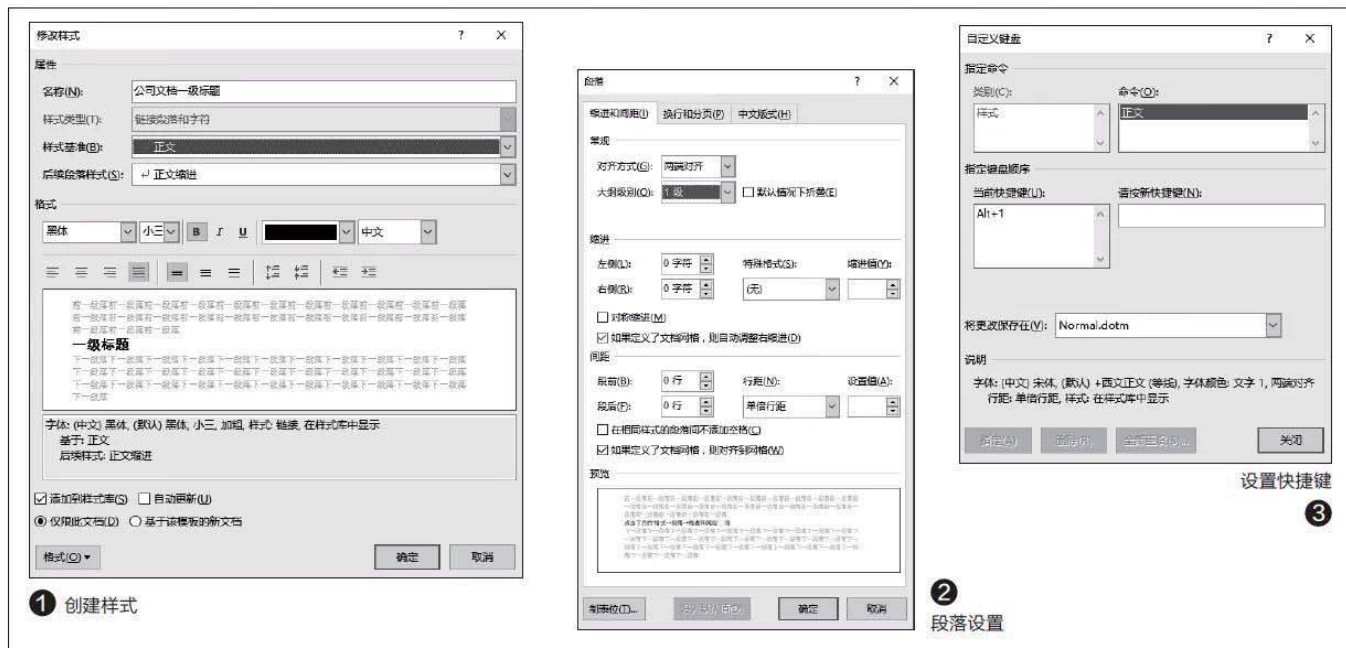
修改样式 ? ×

属性

名称(N): 公司文档一级标题

样式类型(T): 链接段落和字符

样式基准(B): 正文

后续段落样式(S): ↵ 正文缩进

格式

黑体 小三 B I U 中文

前一段落前一段落前一段落前一段落前一段落前一段落前一段落前一段落前一段落前一段落前一段落前一段落前一段落前一段落前一段落前一段落前一段落

一级标题

下一段落下一段落下一段落下一段落下一段落下一段落下一段落下一段落下一段落下一段落下一段落下一段落下一段落下一段落下一段落

字体: (中文) 黑体, (默认) 黑体, 小三, 加粗, 样式: 链接, 在样式库中显示
基于: 正文
后续样式: 正文缩进

☑ 添加到样式库(S) ☐ 自动更新(U)

◉ 仅限此文档(D) ○ 基于该模板的新文档

格式(O) ▾ 确定 取消

❶ 创建样式

段落 ? ×

缩进和间距(I) 换行和分页(P) 中文版式(H)

常规

对齐方式(G): 两端对齐

大纲级别(O): 1 级 ☐ 默认情况下折叠(E)

缩进

左侧(L): 0 字符 特殊格式(S): 缩进值(Y):

右侧(R): 0 字符 (无)

☐ 对称缩进(M)

☑ 如果定义了文档网格，则自动调整右缩进(D)

间距

段前(B): 0 行 行距(N): 设置值(A):

段后(F): 0 行 单倍行距

☐ 在相同样式的段落间不添加空格(C)

☑ 如果定义了文档网格，则对齐到网格(W)

预览

制表位(T)... 设为默认值(D) 确定 取消

❷
段落设置

自定义键盘 ? ×

指定命令

类别(C): 命令(O):

样式 正文

指定键盘顺序

当前快捷键(U): 请按新快捷键(N):

Alt+1

将更改保存在(V): Normal.dotm

说明

字体: [中文] 宋体, (默认) +西文正文 (等线), 字体颜色: 文字 1, 两端对齐
行距: 单倍行距, 样式: 在样式库中显示

指定(A) 删除(R) 全部重设(S)... 关闭

设置快捷键
❸